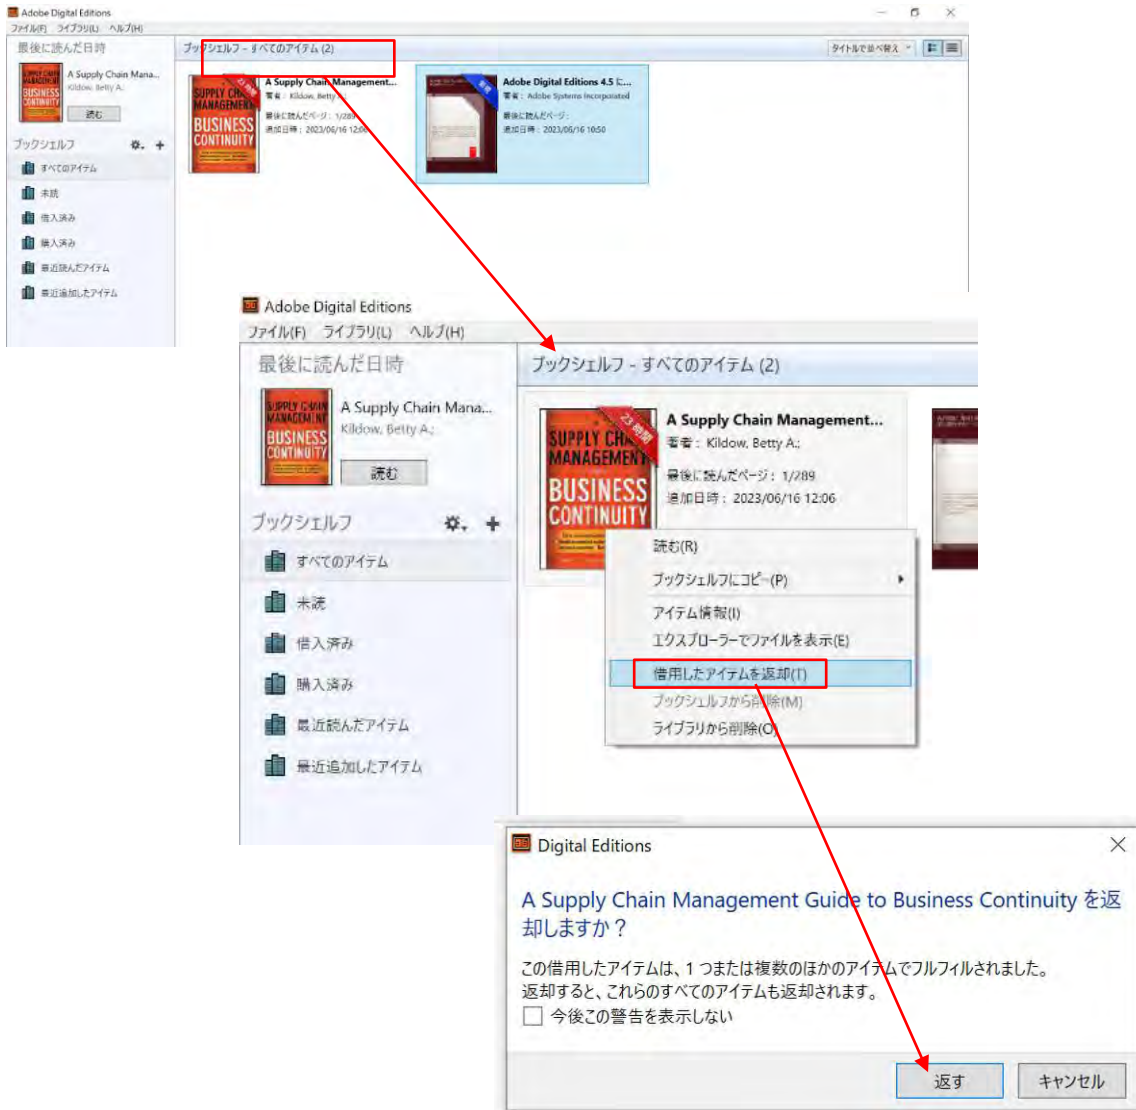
Adobe Digital Editions
ファイル(F) ライブラリ(L) ヘルプ(H)
最後に読んだ日時
A Supply Chain Mana...
Kildow, Betty A.
読む
ブックシェルフ
すべてのアイテム
未読
借入済み
購入済み
最近読んだアイテム
最近追加したアイテム
ブックシェルフ - すべてのアイテム (2)
タイトルで並べ替え
A Supply Chain Management...
著者: Kildow, Betty A.
最後に読んだページ: 1/289
追加日時: 2023/06/16 12:06
Adobe Digital Editions 4.5 に...
著者: Adobe Systems Incorporated
最後に読んだページ:
追加日時: 2023/06/16 10:50

Adobe Digital Editions
ファイル(F) ライブラリ(L) ヘルプ(H)
最後に読んだ日時
A Supply Chain Mana...
Kildow, Betty A.
読む
ブックシェルフ
すべてのアイテム
未読
借入済み
購入済み
最近読んだアイテム
最近追加したアイテム
ブックシェルフ - すべてのアイテム (2)
SUPPLY CHAIN MANAGEMENT BUSINESS CONTINUITY
25 時間
A Supply Chain Management...
著者: Kildow, Betty A.
最後に読んだページ: 1/289
追加日時: 2023/06/16 12:06
読む(R)
ブックシェルフにコピー(P)
アイテム情報(I)
エクスプローラーでファイルを表示(E)
借用したアイテムを返却(T)
ブックシェルフから削除(M)
ライブラリから削除(O)

Digital Editions
A Supply Chain Management Guide to Business Continuity を返却しますか？
この借用したアイテムは、1 つまたは複数のほかのアイテムでフルフィルされました。
返却すると、これらのすべてのアイテムも返却されます。
今後この警告を表示しない
返す
キャンセル